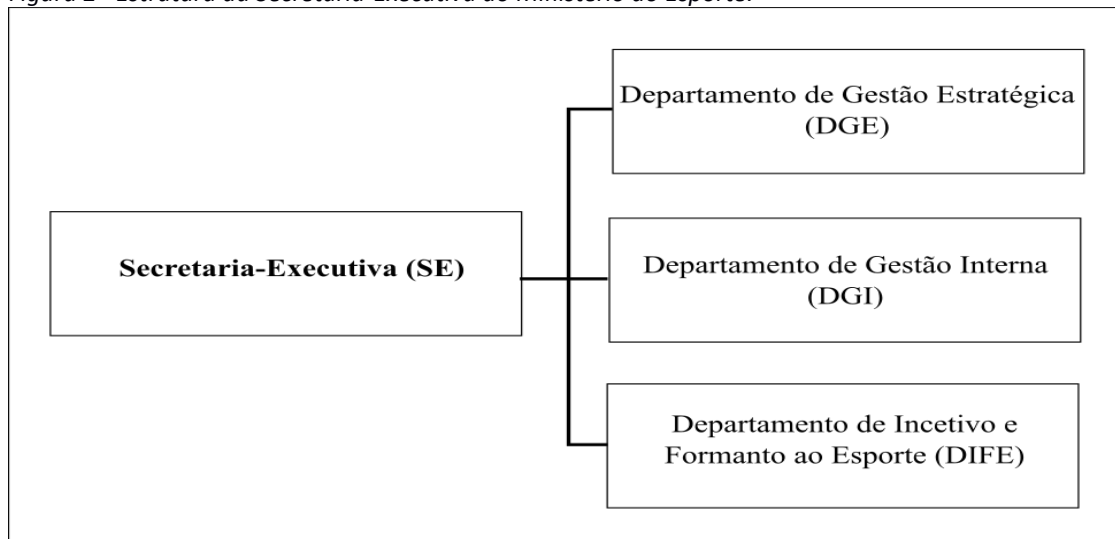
Figura 1 - Estrutura da Secretaria-Executiva do Ministério do Esporte.

Secretaria-Executiva (SE)

Departamento de Gestão Estratégica (DGE)

Departamento de Gestão Interna (DGI)

Departamento de Incetivo e Formanto ao Esporte (DIFE)